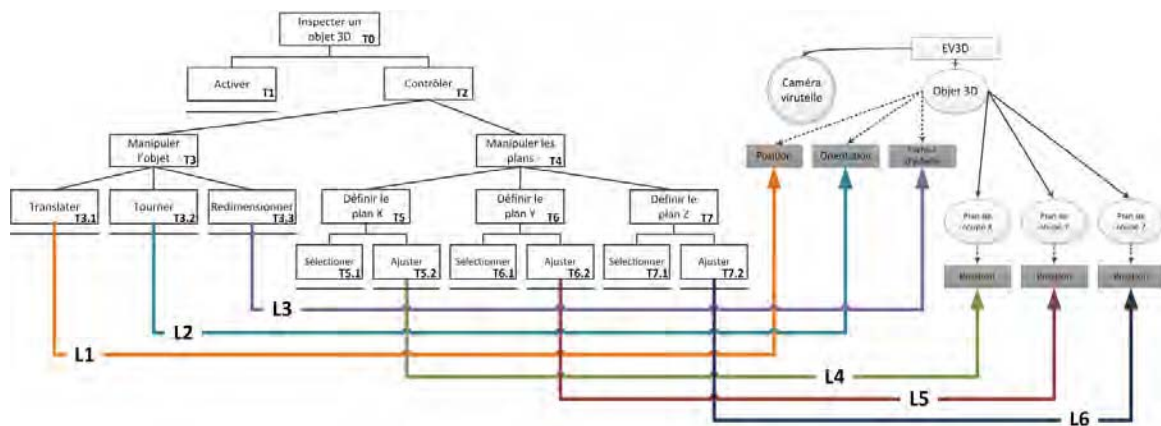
Inspecter un objet 3D T0

Activer T1

Contrôler T2

Manipuler l'objet T3

Manipuler les plans T4

Translater T3.1

Tourner T3.2

Redimensionner T3.3

Définir le plan X T5

Définir le plan Y T6

Définir le plan Z T7

Sélectionner T5.1

Ajuster T5.2

Sélectionner T6.1

Ajuster T6.2

Sélectionner T7.1

Ajuster T7.2

EV3D

Caméra virutelle

Objet 3D

Position

Orientation

Facteur d'échelle

Plan de coupe X

Plan de coupe Y

Plan de coupe Z

Position

Position

Position

L1

L2

L3

L4

L5

L6